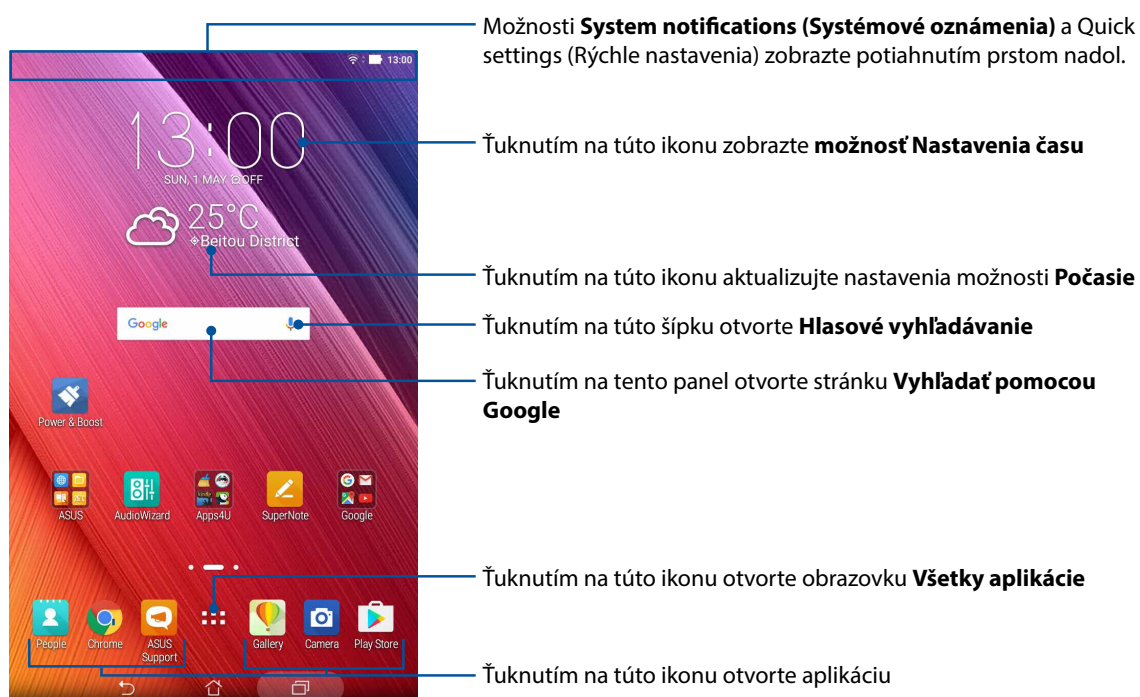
13:00

13:00

SUN, 1 MAY, OFF

25°C

Beitou District

Google

Power & Boost

ASUS

AudioWizard

Apps4U

SuperNote

Google

People

Chrome

ASUS Support

Gallery

Camera

Play Store

Možnosti **System notifications (Systémové oznámenia)** a Quick settings (Rýchle nastavenia) zobrazte potiahnutím prstom nadol.

Ťuknutím na túto ikonu zobrazte **možnosť Nastavenia času**

Ťuknutím na túto ikonu aktualizujte nastavenia možnosti **Počasie**

Ťuknutím na túto šípku otvorte **Hlasové vyhľadávanie**

Ťuknutím na tento panel otvorte stránku **Vyhľadať pomocou Google**

Ťuknutím na túto ikonu otvorte obrazovku **Všetky aplikácie**

Ťuknutím na túto ikonu otvorte aplikáciu